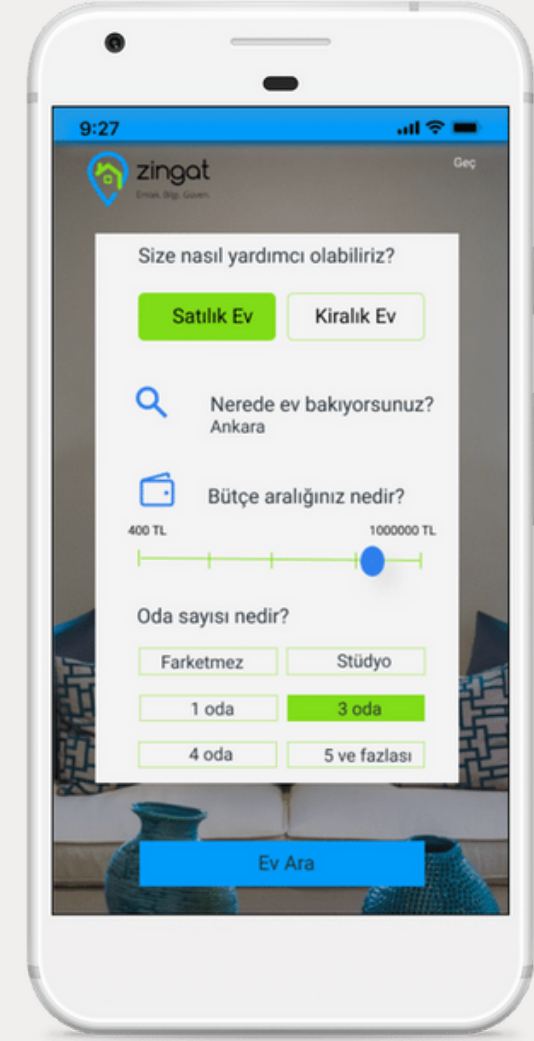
9:27

zingat
Emlak. Bilgi. Güven.

Geç

Size nasıl yardımcı olabiliriz?

Satılık Ev

Kiralık Ev

Nerede ev bakıyorsunuz?
Ankara

Bütçe aralığınız nedir?

400 TL

1000000 TL

Oda sayısı nedir?

| Farketmez | Stüdyo |
|---|---|
| 1 oda | 3 oda |
| 4 oda | 5 ve fazlası |

Ev Ara